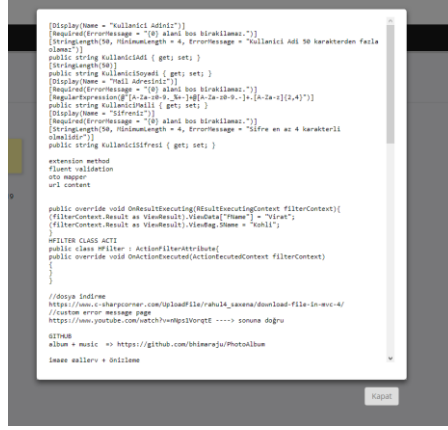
[Display(Name = "Kullanıcı adınız")]
[Required(ErrorMessage = "{0} alanı boş bırakılamaz.")]
[StringLength(50, MinimumLength = 4, ErrorMessage = "Kullanıcı Adı 50 karakterden fazla olamaz")]
public string KullaniciAdi { get; set; }
[StringLength(50)]
public string KullaniciSoyadi { get; set; }
[Display(Name = "Mail Adresiniz")]
[Required(ErrorMessage = "{0} alanı boş bırakılamaz.")]
[RegularExpression(@"[A-Za-z0-9._%+-]+@[A-Za-z0-9.-]+\.[A-Za-z]{2,4}")]
public string KullaniciMaili { get; set; }
[Display(Name = "Sifreniz")]
[Required(ErrorMessage = "{0} alanı boş bırakılamaz.")]
[StringLength(50, MinimumLength = 4, ErrorMessage = "Şifre en az 4 karakterli olmalıdır")]
public string KullaniciSifresi { get; set; }

extension method
fluent validation
oto mapper
url content

public override void OnResultExecuting(ResultExecutingContext filterContext){
(filterContext.Result as ViewResult).ViewData["Name"] = "Viraat";
(filterContext.Result as ViewResult).ViewBag.Name = "Kohli";
}

FILTER CLASS ACTI
public class mFilter : ActionFilterAttribute{
public override void OnActionExecuted(ActionExecutedContext filterContext)
{
}
}

//dosya indirme
https://www.c-sharpcorner.com/UploadFile/rahul4_saxena/download-file-in-mvc-4/
//custom error message page
https://www.youtube.com/watch?v=NpsVorqtE ----> sonuna doğru

GITHUB
Album + music -> https://github.com/bhimaraju/PhotoAlbum

image gallery + önizleme

Kapat